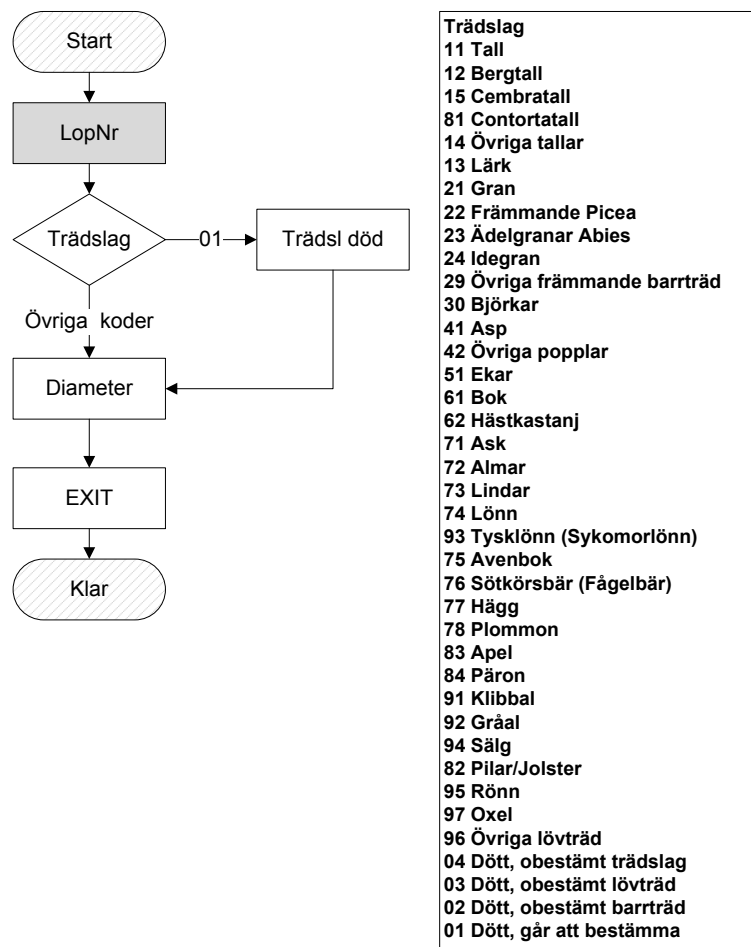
Start

LopNr

Trädslag

01

Trädsl död

Övriga koder

Diameter

EXIT

Klar

Trädslag
11 Tall
12 Bergtall
15 Cembratall
81 Contortatall
14 Övriga tallar
13 Lärk
21 Gran
22 Främmande Picea
23 Ädelgranar Abies
24 Idegran
29 Övriga främmande barrträd
30 Björkar
41 Asp
42 Övriga popplar
51 Ekar
61 Bok
62 Hästkastanj
71 Ask
72 Almar
73 Lindar
74 Lönn
93 Tysklönn (Sykomorlönn)
75 Avenbok
76 Sötkörsbär (Fågelbär)
77 Hägg
78 Plommon
83 Apel
84 Päron
91 Klibbal
92 Gråal
94 Sälg
82 Pilar/Jolster
95 Rönn
97 Oxel
96 Övriga lövträd
04 Dött, obestämt trädslag
03 Dött, obestämt lövträd
02 Dött, obestämt barrträd
01 Dött, går att bestämma